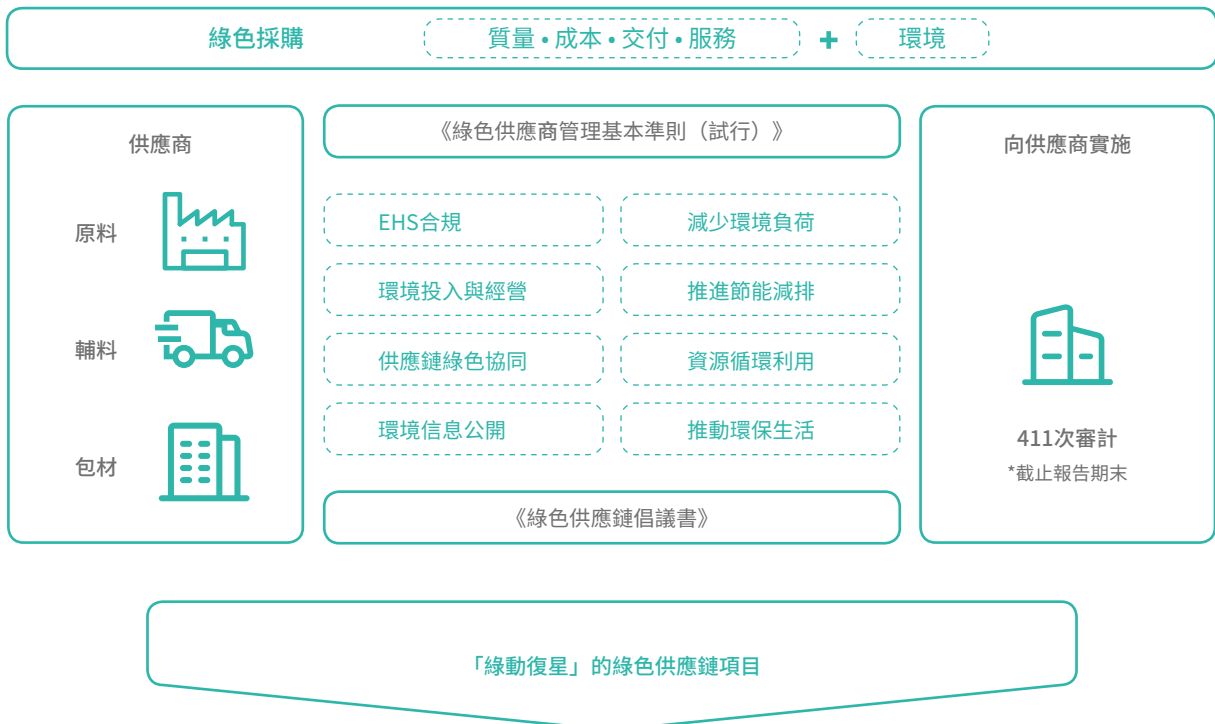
綠色採購

質量 • 成本 • 交付 • 服務

+

環境

供應商

原料

輔料

包材

《綠色供應商管理基本準則（試行）》

EHS合規

減少環境負荷

環境投入與經營

推進節能減排

供應鏈綠色協同

資源循環利用

環境信息公開

推動環保生活

《綠色供應鏈倡議書》

向供應商實施

411次審計

*截止報告期末

「綠動復星」的綠色供應鏈項目